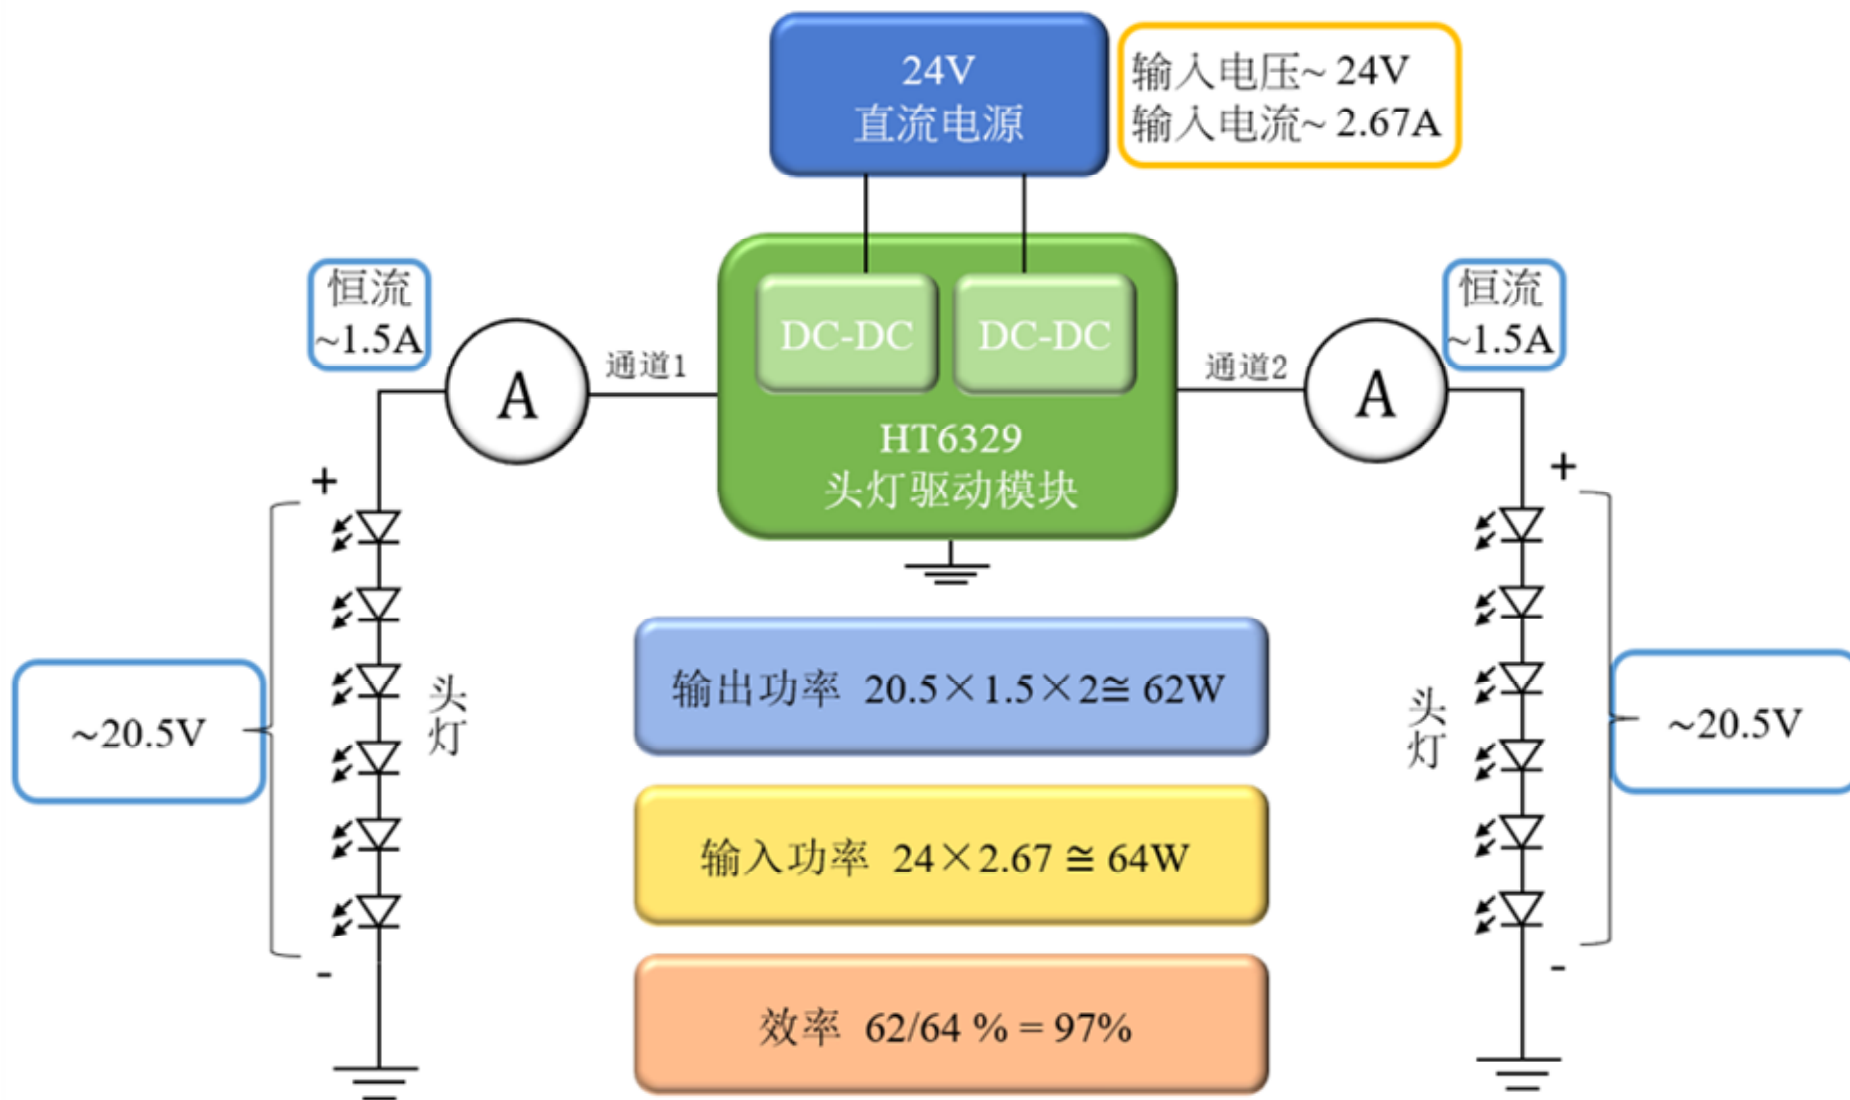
24V
直流电源

输入电压~ 24V
输入电流~ 2.67A

恒流
~1.5A

A

通道1

DC-DC

DC-DC

HT6329
头灯驱动模块

通道2

A

恒流
~1.5A

+

~20.5V

头灯

-

输出功率 $20.5\times1.5\times2\cong 62$W

输入功率 $24\times2.67\cong 64$W

效率 62/64 % = 97%

+

头灯

~20.5V

-